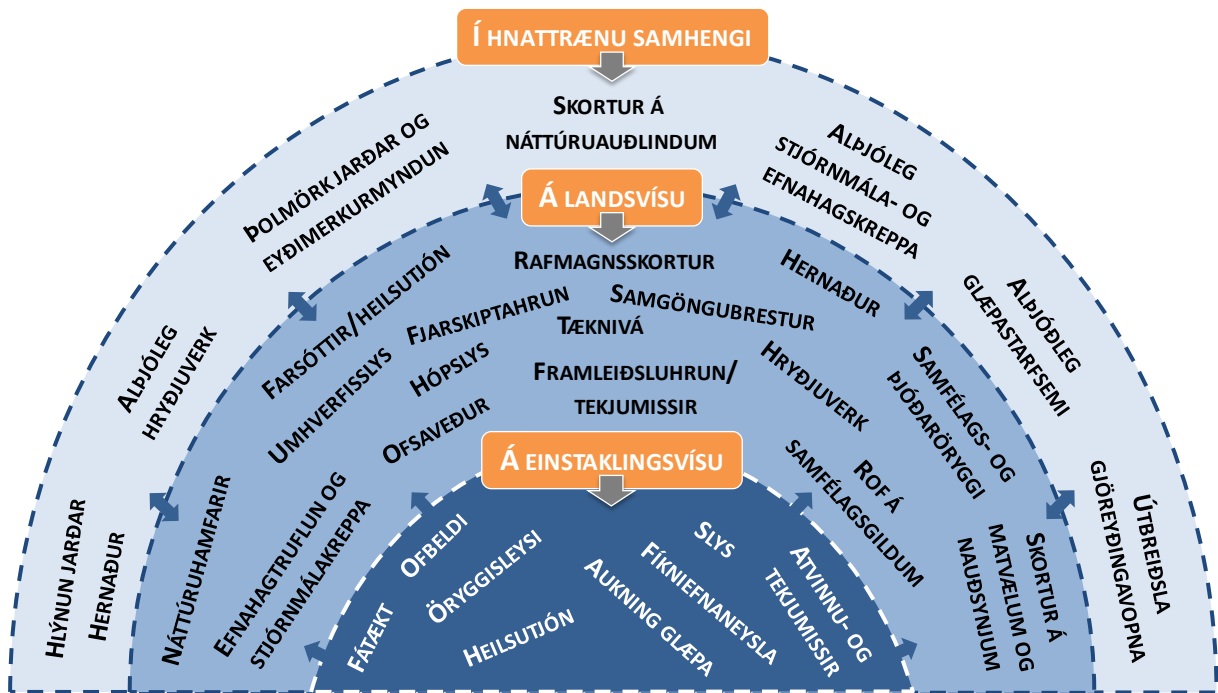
Í HNATTRÆNU SAMHENGI

Skortur á náttúruauðlindum

Þolmörk jarðar og eyðimerkurmyndun

Alþjóleg stjórnmála- og efnahagskreppa

Alþjóleg hryðjuverk

Alþjóðleg glæpastarfsemi

Hlýnun jarðar

Hernaður

Útbreiðsla gjöreyðingavopna

Skortur á matvælum og nauðsynjum

Á LANDSVÍSU

Rafmagnsskortur

Farsóttir/heilsutjón

Fjarskiptahrun

Samgöngubrestur

Tækniváá

Hernaður

Umhverfisslys

Hópslys

Framleiðsluhrun/ tekjumissir

Hryðjuverk

Samfélags- og þjóðaröryggi

Ofsaveður

Rof á samfélagsgildum

Náttúruhamfarir

Efnahagtruflun og stjórnmálakreppa

Á EINSTAKLINGSVÍSU

Ofbeldi

Slys

Öryggisleysi

Fíkniefnaneysla

Atvinnu- og tekjumissir

Fátækt

Heilsutjón

Aukning glæpa